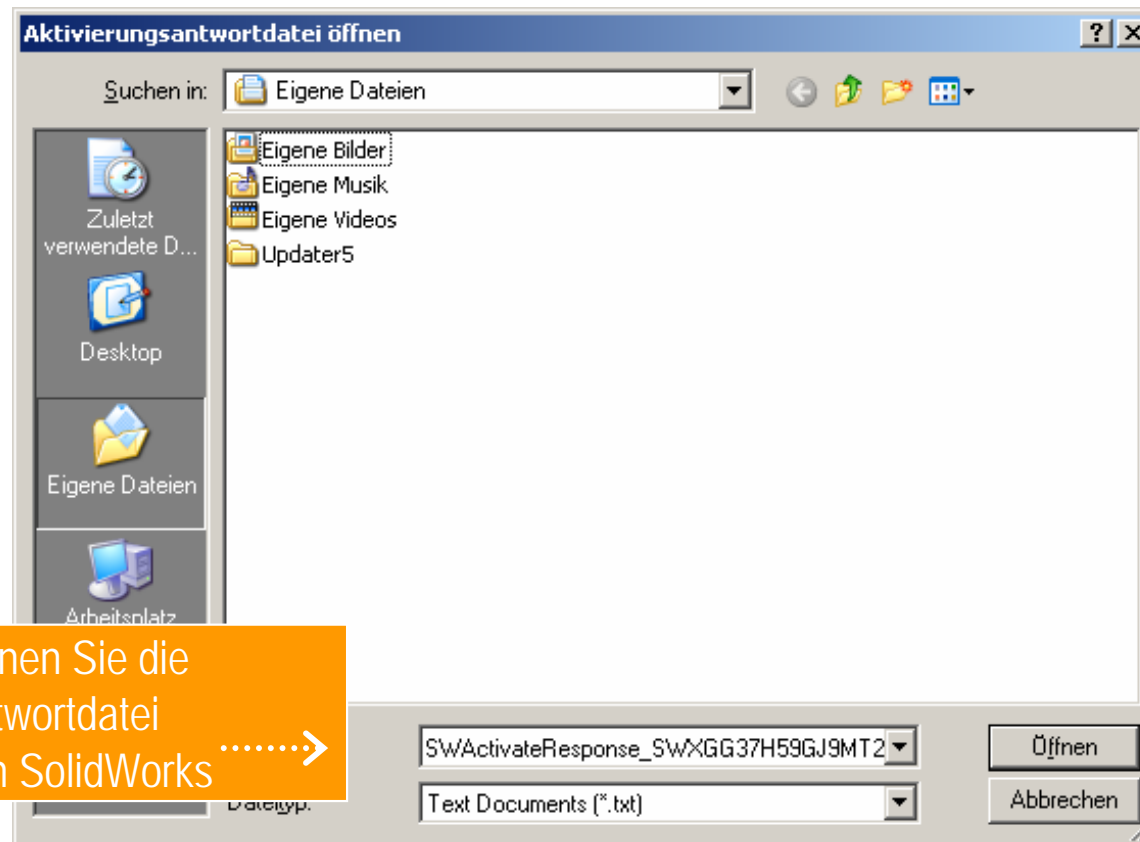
Aktivierungsantwortdatei öffnen

Suchen in: Eigene Dateien

Zuletzt verwendete D...

Desktop

Eigene Dateien

Arbeitsplatz

Eigene Bilder
Eigene Musik
Eigene Videos
Updater5

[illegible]nen Sie die
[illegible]twortdatei
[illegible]n SolidWorks

SWActivateResponse_SWXGG37H59GJ9MT2

Dateityp: Text Documents (*.txt)

Öffnen
Abbrechen